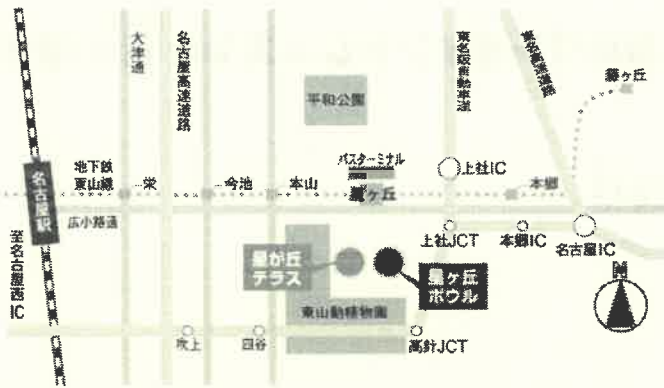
名古屋駅

地下鉄
東山線

栄

今池

本山

広小路通

大津通

名古屋高速道路

平和公園

バスターミナル

藤ヶ丘

東名阪自動車道

東部丘陵線

藤ヶ丘

上社IC

本郷

上社JCT

本郷IC

名古屋IC

星が丘
テラス

星ヶ丘
ボウル

東山動植物園

覚王山

吹上

四谷

高針JCT

名古屋西
IC

N